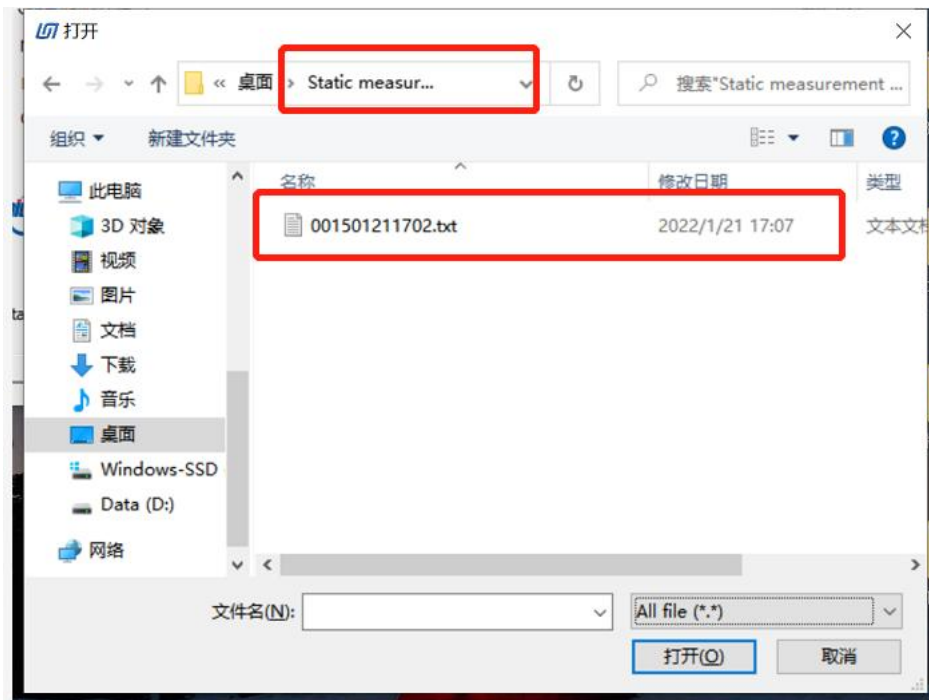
打开

« 桌面 › Static measur...

搜索"Static measurement ...

组织 ▾ 新建文件夹

此电脑
3D 对象
视频
图片
文档
下载
音乐
桌面
Windows-SSD
Data (D:)
网络

| 名称 | 修改日期 | 类型 |
|---|---|---|
| 001501211702.txt | 2022/1/21 17:07 | 文本文档 |

文件名(N):

All file (*.*)

打开(O)

取消